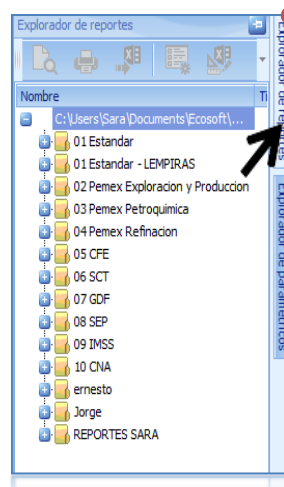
Explorador de reportes

Nombre
Ti

C:\Users\Sara\Documents\Ecosoft\...

01 Estandar
01 Estandar - LEMPIRAS
02 Pemex Exploracion y Produccion
03 Pemex Petroquimica
04 Pemex Refinacion
05 CFE
06 SCT
07 GDF
08 SEP
09 IMSS
10 CNA
ernesto
Jorge
REPORTES SARA

Explorador de reportes
Explorador de parametros